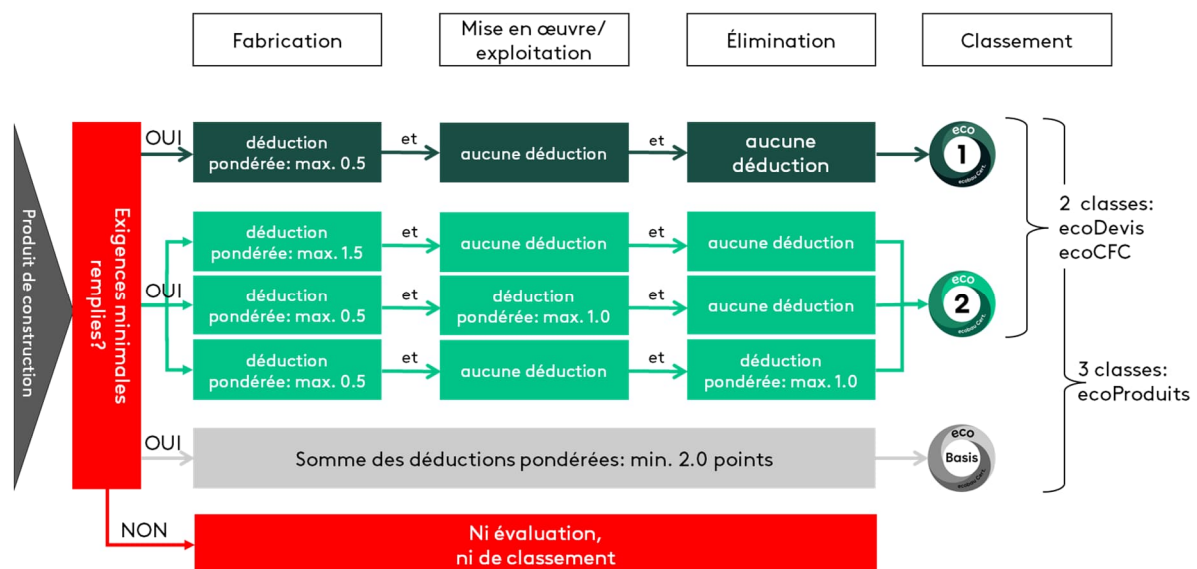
Fabrication

Mise en œuvre/ exploitation

Élimination

Classement

Produit de construction

Exigences minimales remplies?

OUI

déduction pondérée: max. 0.5

et

aucune déduction

et

aucune déduction

eco 1 ecobau Cert.

déduction pondérée: max. 1.5

et

aucune déduction

et

aucune déduction

OUI

déduction pondérée: max. 0.5

et

déduction pondérée: max. 1.0

et

aucune déduction

eco 2 ecobau Cert.

déduction pondérée: max. 0.5

et

aucune déduction

et

déduction pondérée: max. 1.0

OUI

Somme des déductions pondérées: min. 2.0 points

eco Basis ecobau Cert.

2 classes: ecoDevis ecoCFC

3 classes: ecoProduits

NON

Ni évaluation, ni de classement